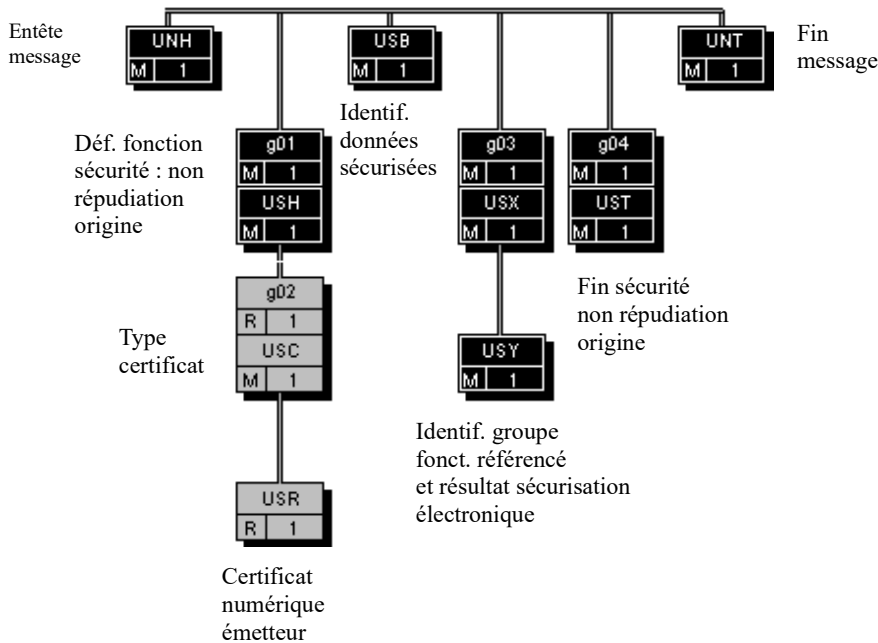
Entête message

UNH
M 1

USB
M 1

UNT
M 1

Fin message

Identif. données sécurisées

Déf. fonction sécurité : non répudiation origine

g01
M 1
USH
M 1

g03
M 1
USX
M 1

g04
M 1
UST
M 1

Fin sécurité non répudiation origine

Type certificat

g02
R 1
USC
M 1

USY
M 1

Identif. groupe fonct. référencé et résultat sécurisation électronique

USR
R 1

Certificat numérique émetteur